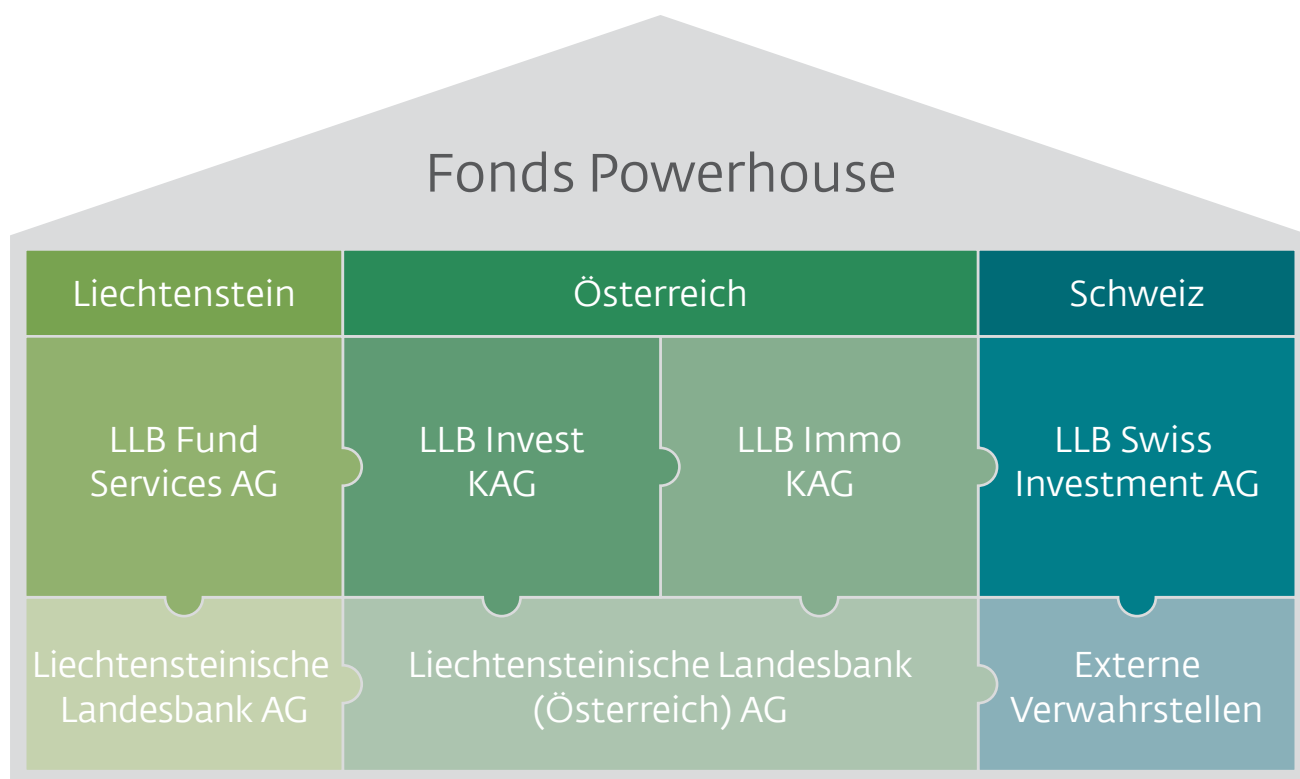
Fonds Powerhouse

| Liechtenstein | Österreich | | Schweiz |
|---|---|---|---|
| LLB Fund Services AG | LLB Invest KAG | LLB Immo KAG | LLB Swiss Investment AG |
| Liechtensteinische Landesbank AG | Liechtensteinische Landesbank (Österreich) AG | | Externe Verwahrstellen |